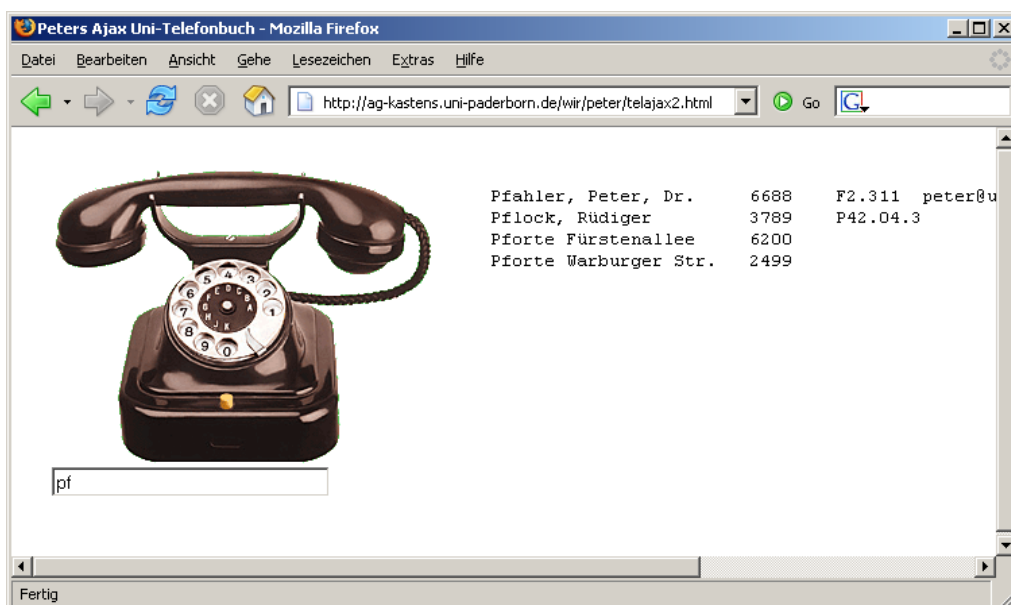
Peters Ajax Uni-Telefonbuch - Mozilla Firefox

Datei Bearbeiten Ansicht Gehe Lesezeichen Extras Hilfe

http://ag-kastens.uni-paderborn.de/wir/peter/telajax2.html

Go

| | | | |
|---|---|---|---|
| Pfahler, Peter, Dr. | 6688 | F2.311 | peter@u |
| Pflock, Rüdiger | 3789 | P42.04.3 | |
| Pforte Fürstenallee | 6200 | | |
| Pforte Warburger Str. | 2499 | | |

pf

Fertig